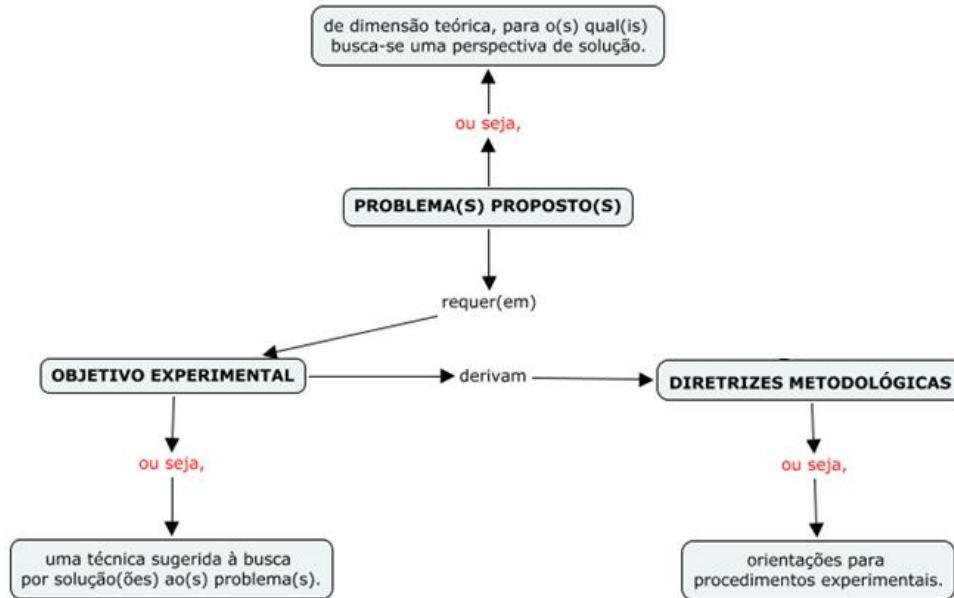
de dimensão teórica, para o(s) qual(is) busca-se uma perspectiva de solução.

ou seja,

PROBLEMA(S) PROPOSTO(S)

requer(em)

OBJETIVO EXPERIMENTAL

derivam

DIRETRIZES METODOLÓGICAS

ou seja,

ou seja,

uma técnica sugerida à busca por solução(ões) ao(s) problema(s).

orientações para procedimentos experimentais.